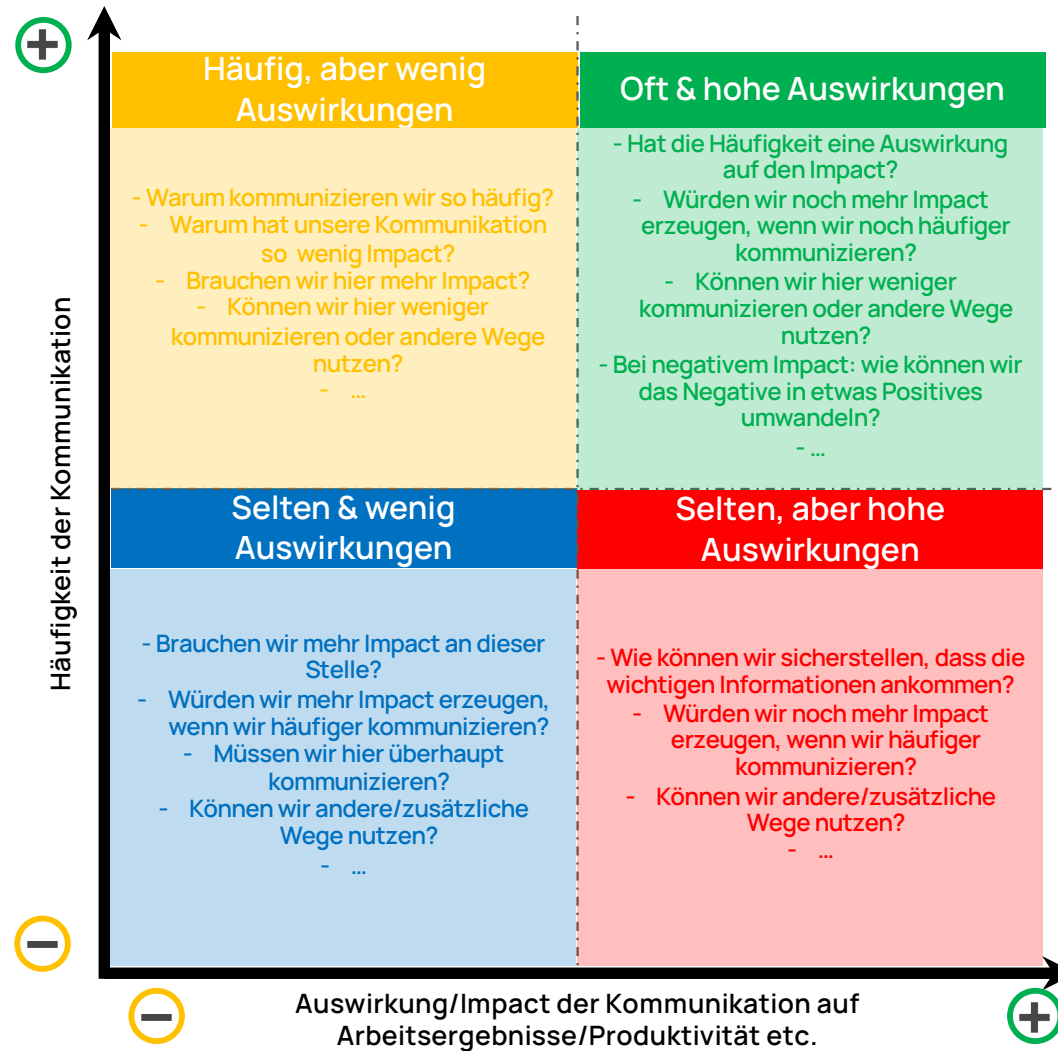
Häufigkeit der Kommunikation

Häufig, aber wenig Auswirkungen

- Warum kommunizieren wir so häufig?
- Warum hat unsere Kommunikation so wenig Impact?
- Brauchen wir hier mehr Impact?
- Können wir hier weniger kommunizieren oder andere Wege nutzen?
- ...

Oft & hohe Auswirkungen

- Hat die Häufigkeit eine Auswirkung auf den Impact?
- Würden wir noch mehr Impact erzeugen, wenn wir noch häufiger kommunizieren?
- Können wir hier weniger kommunizieren oder andere Wege nutzen?
- Bei negativem Impact: wie können wir das Negative in etwas Positives umwandeln?
- ...

Selten & wenig Auswirkungen

- Brauchen wir mehr Impact an dieser Stelle?
- Würden wir mehr Impact erzeugen, wenn wir häufiger kommunizieren?
- Müssen wir hier überhaupt kommunizieren?
- Können wir andere/zusätzliche Wege nutzen?
- ...

Selten, aber hohe Auswirkungen

- Wie können wir sicherstellen, dass die wichtigen Informationen ankommen?
- Würden wir noch mehr Impact erzeugen, wenn wir häufiger kommunizieren?
- Können wir andere/zusätzliche Wege nutzen?
- ...

Auswirkung/Impact der Kommunikation auf Arbeitsergebnisse/Produktivität etc.